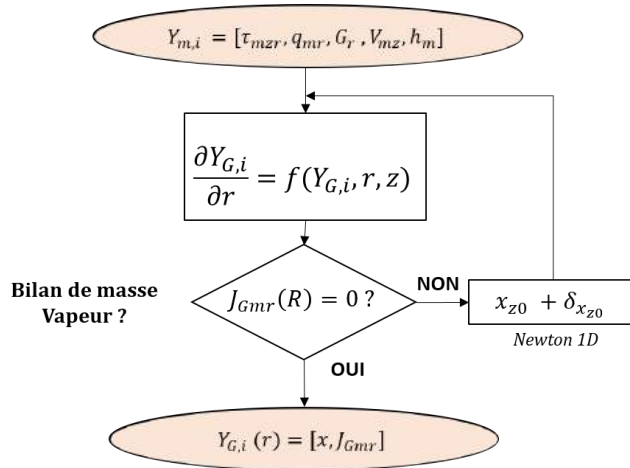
$Y_{m,i} = [\tau_{mzr}, q_{mr}, G_r, V_{mz}, h_m]$

$\frac{\partial Y_{G,i}}{\partial r} = f(Y_{G,i}, r, z)$

Bilan de masse Vapeur ?

$J_{Gmr}(R) = 0$ ?

NON

$x_{z0} + \delta_{x_{z0}}$

Newton 1D

OUI

$Y_{G,i}(r) = [x, J_{Gmr}]$